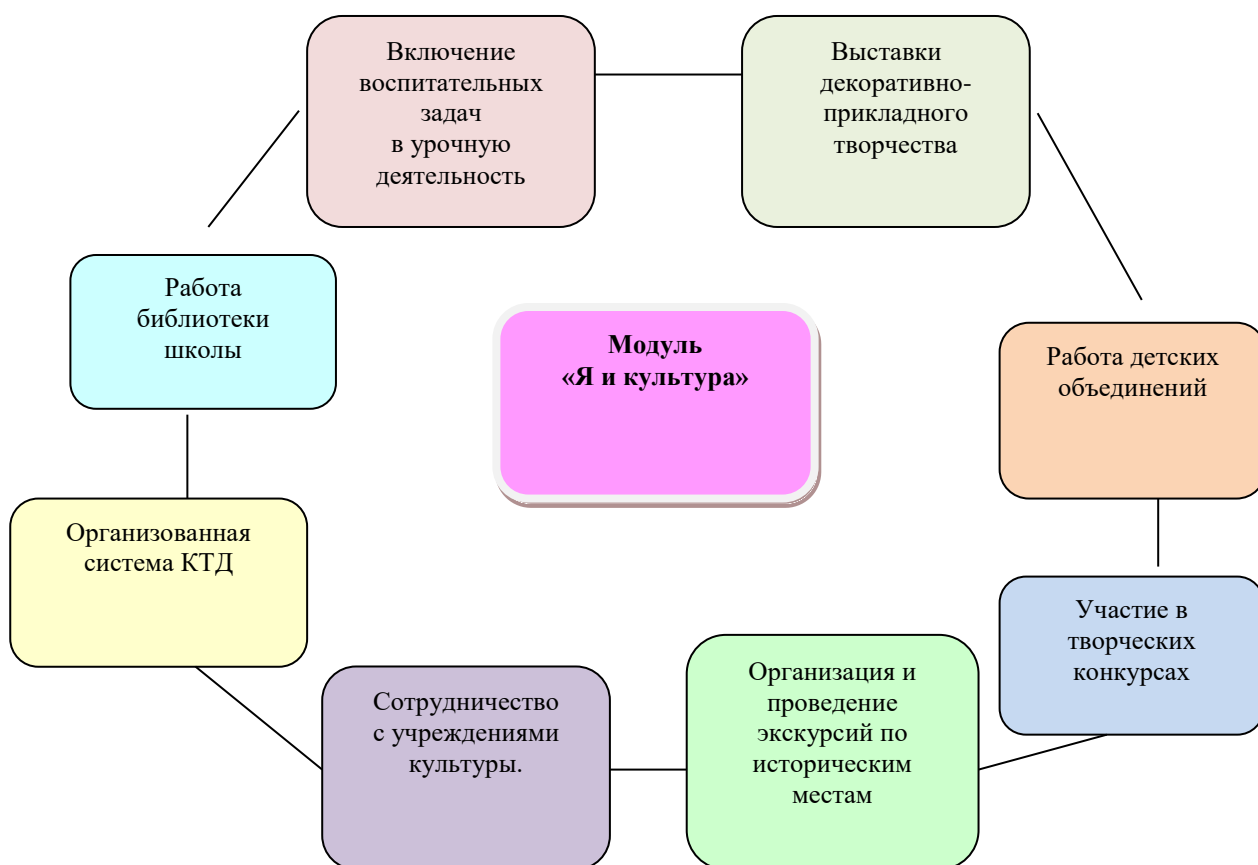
Включение воспитательных задач в урочную деятельность

Выставки декоративно-прикладного творчества

Работа библиотеки школы

Модуль «Я и культура»

Работа детских объединений

Организованная система КТД

Участие в творческих конкурсах

Сотрудничество с учреждениями культуры.

Организация и проведение экскурсий по историческим местам